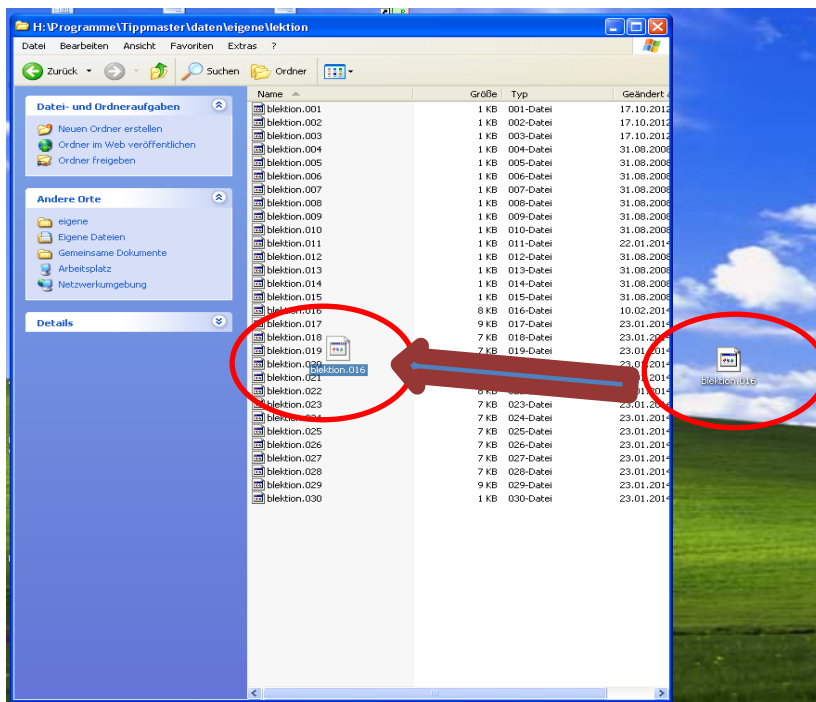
H:\Programme\Tippmaster\daten\eigene\lektion

Datei Bearbeiten Ansicht Favoriten Extras ?

Zurück Suchen Ordner

Datei- und Ordneraufgaben

Neuen Ordner erstellen
Ordner im Web veröffentlichen
Ordner freigeben

Andere Orte

eigene
Eigene Dateien
Gemeinsame Dokumente
Arbeitsplatz
Netzwerkumgebung

Details

| Name | Größe | Typ | Geändert a |
|---|---|---|---|
| blektion.001 | 1 KB | 001-Datei | 17.10.2012 |
| blektion.002 | 1 KB | 002-Datei | 17.10.2012 |
| blektion.003 | 1 KB | 003-Datei | 17.10.2012 |
| blektion.004 | 1 KB | 004-Datei | 31.08.2008 |
| blektion.005 | 1 KB | 005-Datei | 31.08.2008 |
| blektion.006 | 1 KB | 006-Datei | 31.08.2008 |
| blektion.007 | 1 KB | 007-Datei | 31.08.2008 |
| blektion.008 | 1 KB | 008-Datei | 31.08.2008 |
| blektion.009 | 1 KB | 009-Datei | 31.08.2008 |
| blektion.010 | 1 KB | 010-Datei | 31.08.2008 |
| blektion.011 | 1 KB | 011-Datei | 22.01.2014 |
| blektion.012 | 1 KB | 012-Datei | 31.08.2008 |
| blektion.013 | 1 KB | 013-Datei | 31.08.2008 |
| blektion.014 | 1 KB | 014-Datei | 31.08.2008 |
| blektion.015 | 1 KB | 015-Datei | 31.08.2008 |
| blektion.016 | 8 KB | 016-Datei | 10.02.2014 |
| blektion.017 | 9 KB | 017-Datei | 23.01.2014 |
| blektion.018 | 7 KB | 018-Datei | 23.01.2014 |
| blektion.019 | 7 KB | 019-Datei | 23.01.2014 |
| blektion.020 | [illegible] | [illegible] | 23.01.2014 |
| blektion.021 | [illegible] | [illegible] | 23.01.2014 |
| blektion.022 | 8 KB | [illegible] | 23.01.2014 |
| blektion.023 | 7 KB | 023-Datei | 23.01.2014 |
| blektion.024 | 7 KB | 024-Datei | 23.01.2014 |
| blektion.025 | 7 KB | 025-Datei | 23.01.2014 |
| blektion.026 | 7 KB | 026-Datei | 23.01.2014 |
| blektion.027 | 7 KB | 027-Datei | 23.01.2014 |
| blektion.028 | 7 KB | 028-Datei | 23.01.2014 |
| blektion.029 | 9 KB | 029-Datei | 23.01.2014 |
| blektion.030 | 1 KB | 030-Datei | 23.01.2014 |

blektion.016

blektion.016